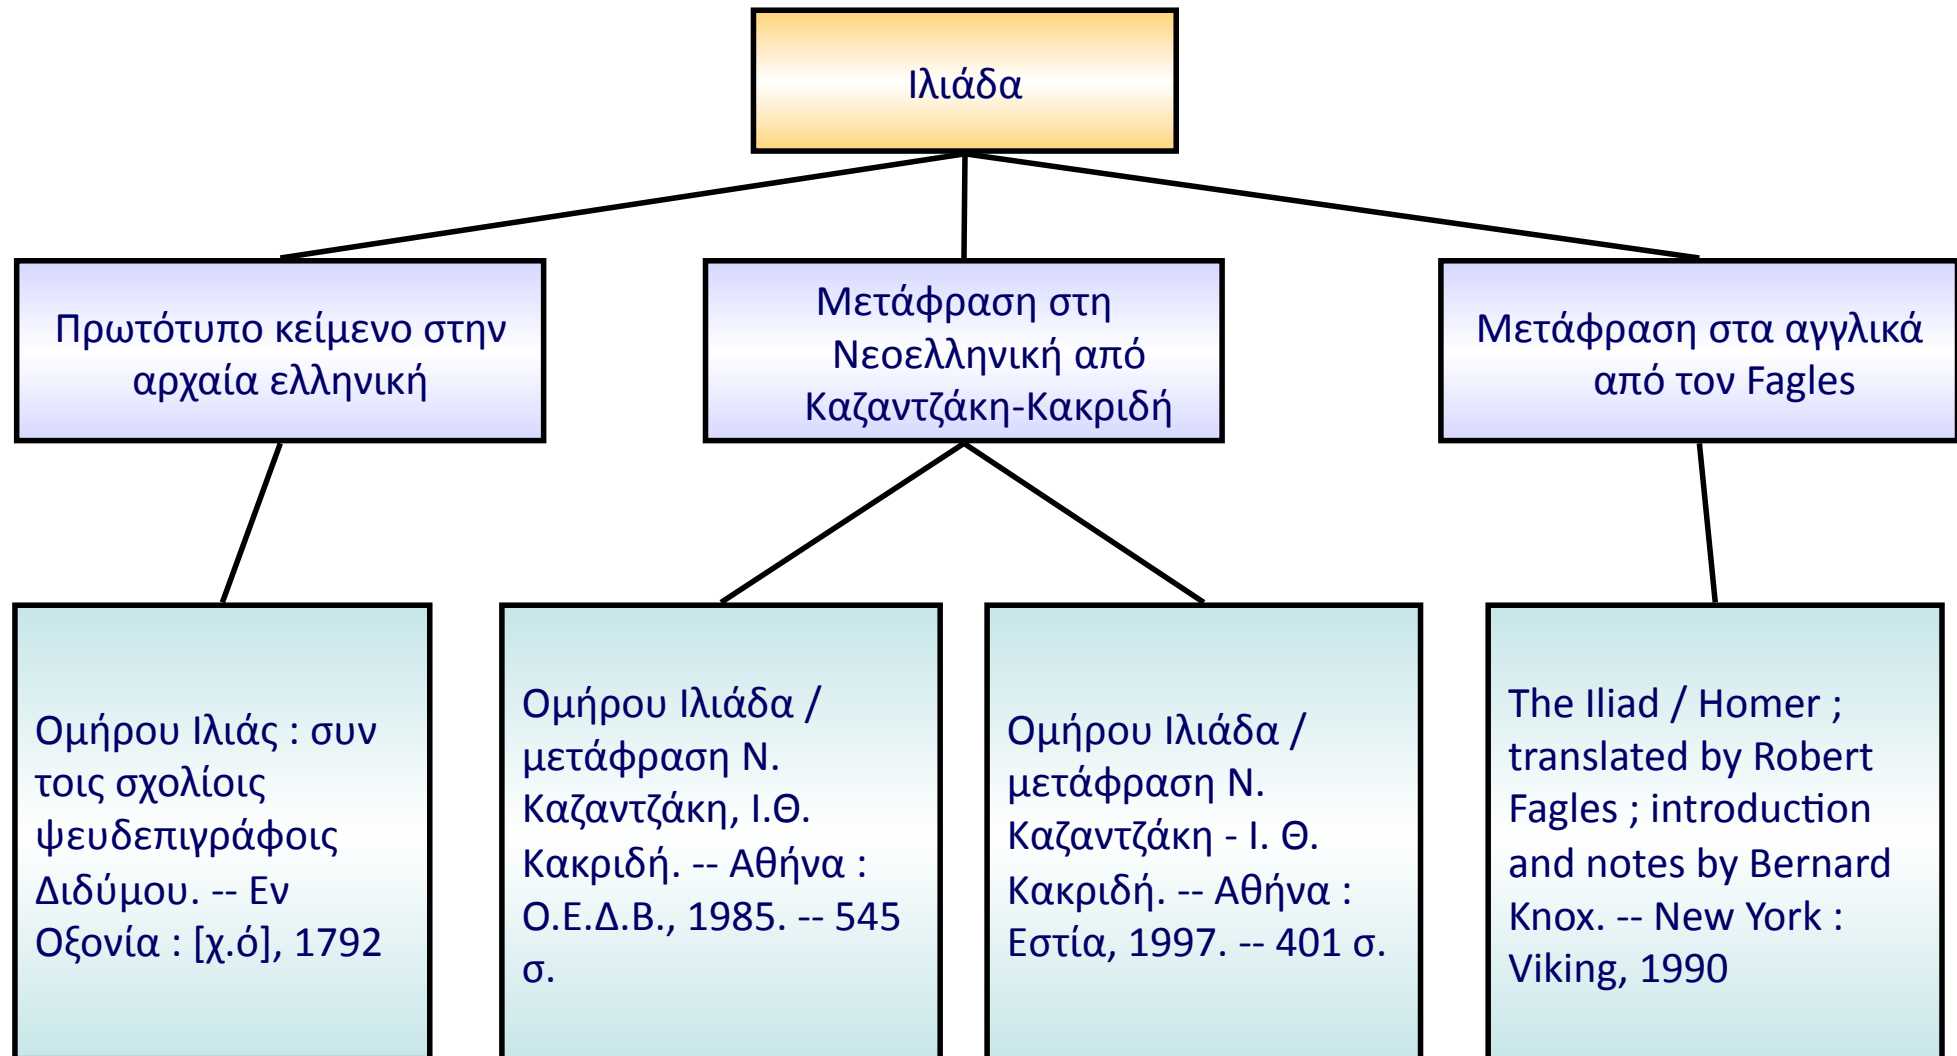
Ιλιάδα

Πρωτότυπο κείμενο στην αρχαία ελληνική

Μετάφραση στη Νεοελληνική από Καζαντζάκη-Κακριδή

Μετάφραση στα αγγλικά από τον Fagles

Ομήρου Ιλιάς : συν τοις σχολίοις ψευδεπιγράφοις Διδύμου. -- Εν Οξονία : [χ.ό], 1792

Ομήρου Ιλιάδα / μετάφραση Ν. Καζαντζάκη, Ι.Θ. Κακριδή. -- Αθήνα : Ο.Ε.Δ.Β., 1985. -- 545 σ.

Ομήρου Ιλιάδα / μετάφραση Ν. Καζαντζάκη - Ι. Θ. Κακριδή. -- Αθήνα : Εστία, 1997. -- 401 σ.

The Iliad / Homer ; translated by Robert Fagles ; introduction and notes by Bernard Knox. -- New York : Viking, 1990